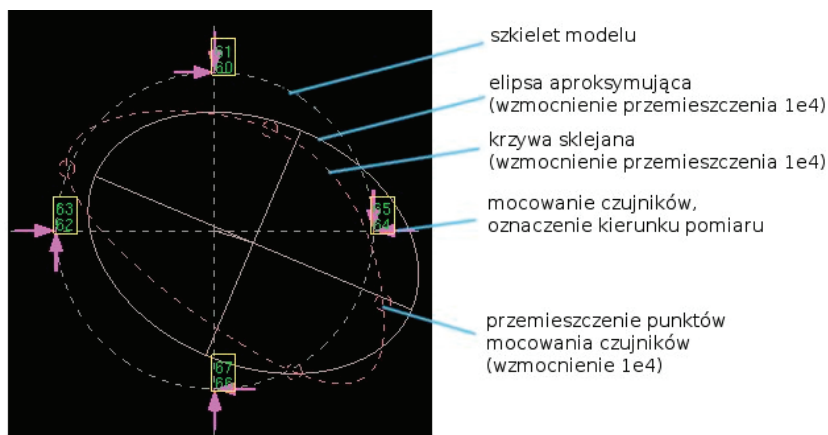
61
60
63
62
65
64
67
66

szkielet modelu

elipsa aproksymująca
(wzmocnienie przemieszczenia 1e4)

krzywa sklejana
(wzmocnienie przemieszczenia 1e4)

mocowanie czujników,
oznaczenie kierunku pomiaru

przemieszczenie punktów
mocowania czujników
(wzmocnienie 1e4)